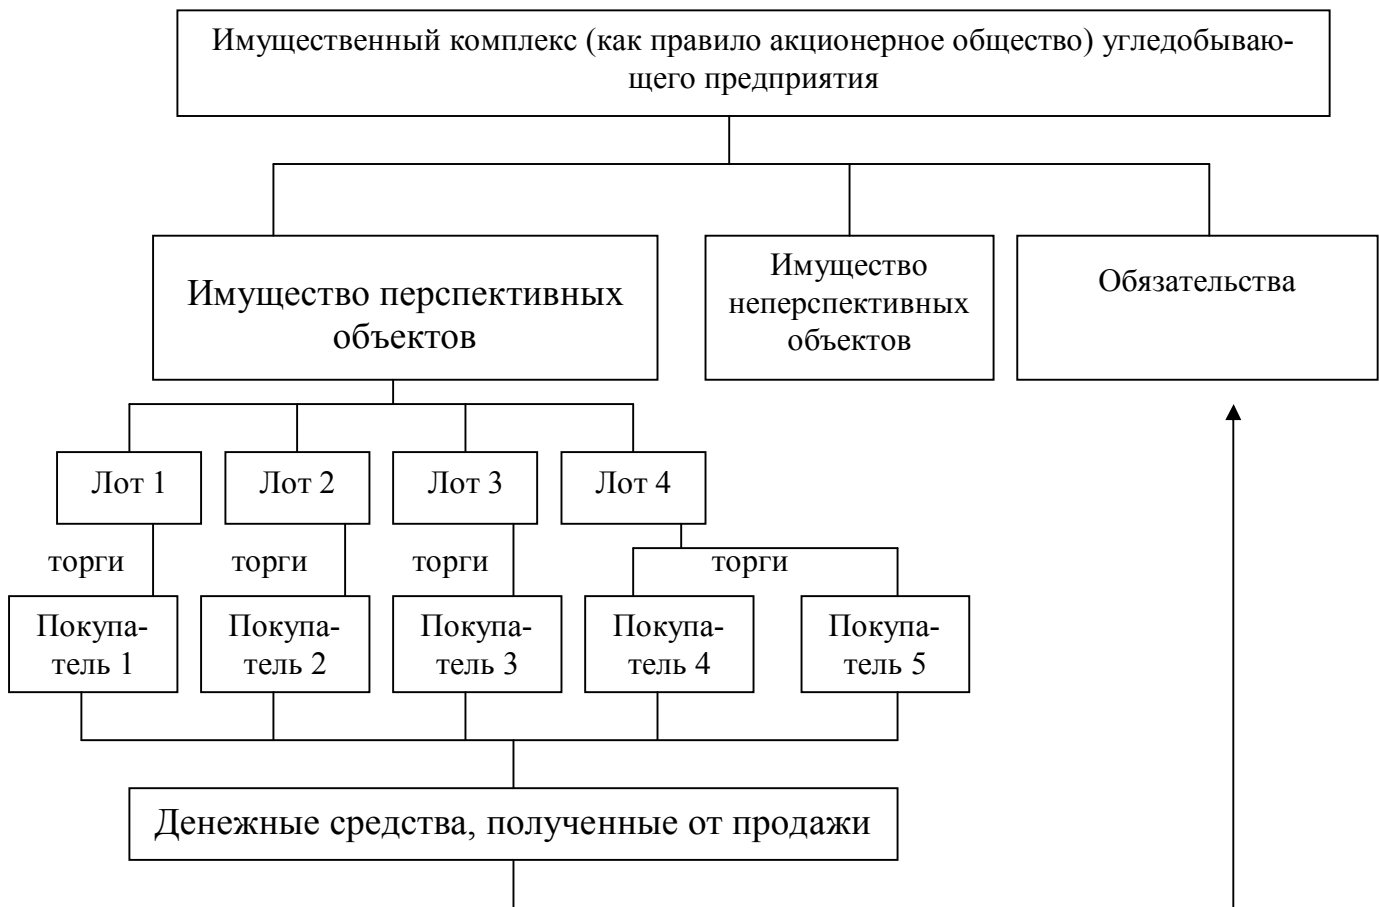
Имущественный комплекс (как правило акционерное общество) угледобывающего предприятия

Имущество перспективных объектов

Имущество неперспективных объектов

Обязательства

Лот 1

Лот 2

Лот 3

Лот 4

торги

торги

торги

торги

Покупатель 1

Покупатель 2

Покупатель 3

Покупатель 4

Покупатель 5

Денежные средства, полученные от продажи